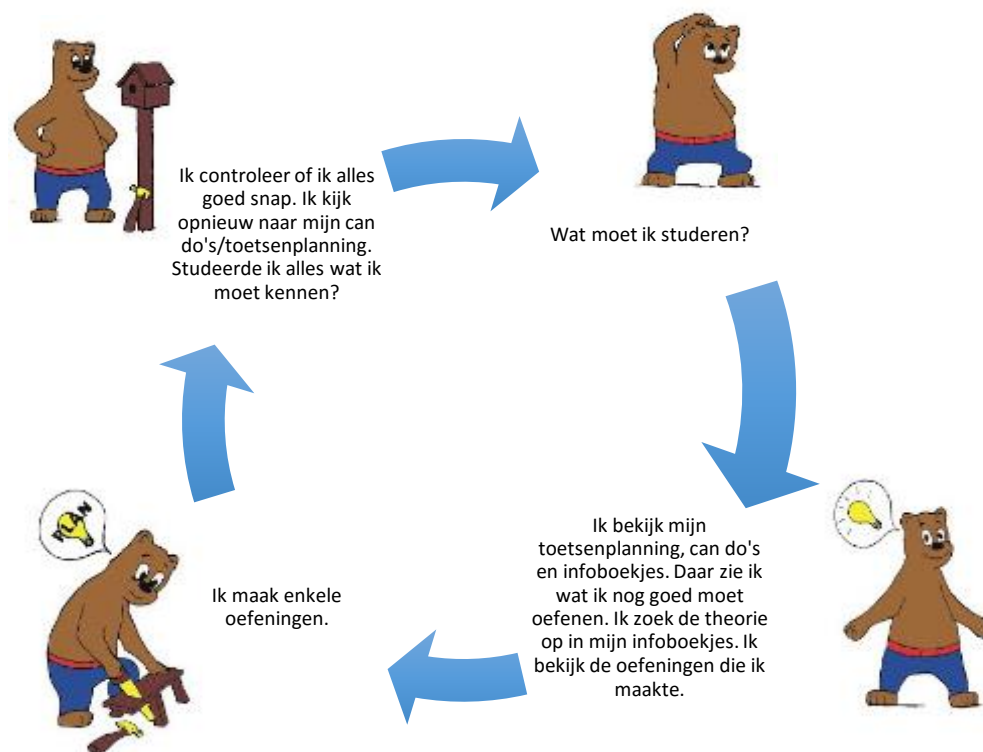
Ik controleer of ik alles goed snap. Ik kijk opnieuw naar mijn can do's/toetsenplanning. Studeerde ik alles wat ik moet kennen?

Wat moet ik studeren?

Ik bekijk mijn toetsenplanning, can do's en infoboekjes. Daar zie ik wat ik nog goed moet oefenen. Ik zoek de theorie op in mijn infoboekjes. Ik bekijk de oefeningen die ik maakte.

Ik maak enkele oefeningen.